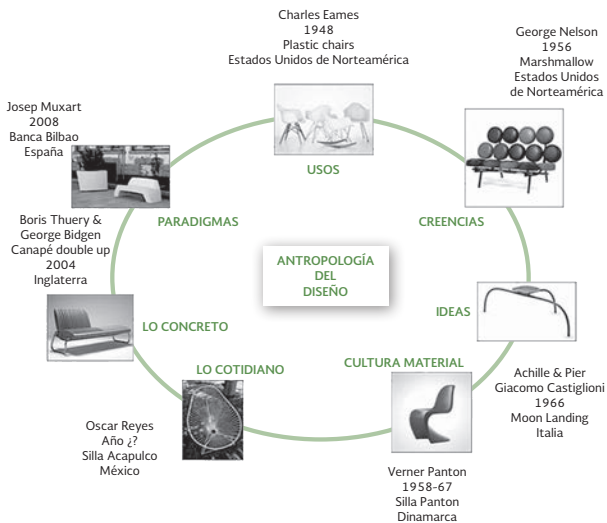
Charles Eames
1948
Plastic chairs
Estados Unidos de Norteamérica

George Nelson
1956
Marshmallow
Estados Unidos
de Norteamérica

Josep Muxart
2008
Banca Bilbao
España

USOS

PARADIGMAS

CREENCIAS

Boris Thuery &
George Bidgen
Canapé double up
2004
Inglaterra

ANTROPOLOGÍA
DEL
DISEÑO

IDEAS

LO CONCRETO

LO COTIDIANO

CULTURA MATERIAL

Achille & Pier
Giacomo Castiglioni
1966
Moon Landing
Italia

Oscar Reyes
Año ¿?
Silla Acapulco
México

Verner Panton
1958-67
Silla Panton
Dinamarca